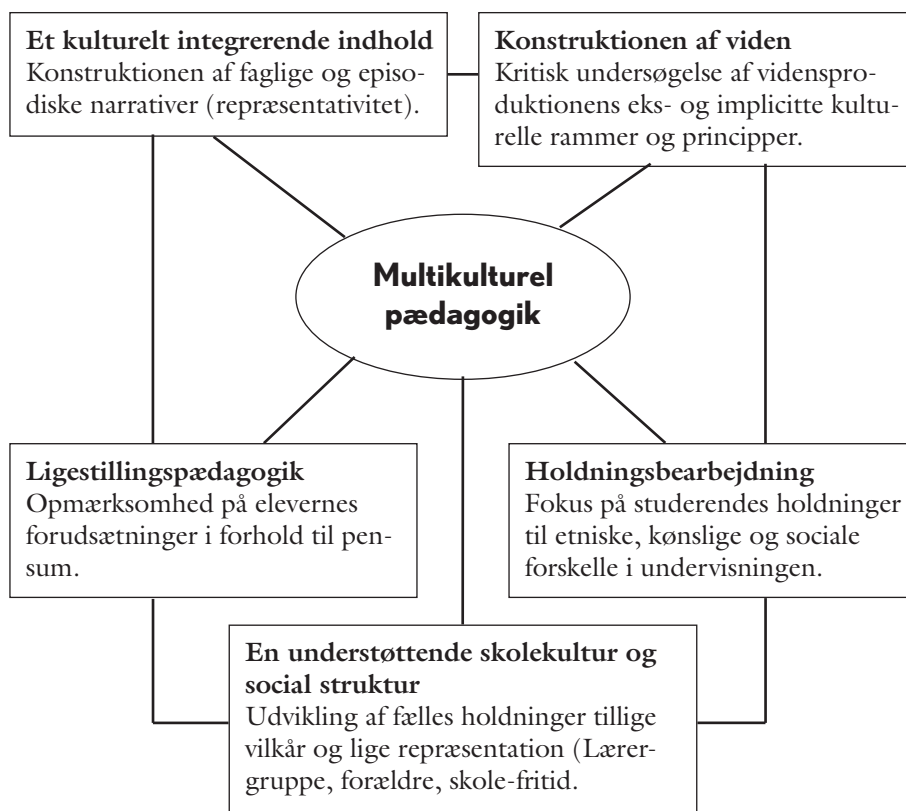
**Et kulturelt integrerende indhold**
Konstruktionen af faglige og episodiske narrativer (repræsentativitet).

**Konstruktionen af viden**
Kritisk undersøgelse af vidensproduktionens eks- og implicitte kulturelle rammer og principper.

**Multikulturel pædagogik**

**Ligestillingspædagogik**
Opmærksomhed på elevernes forudsætninger i forhold til pensum.

**Holdningsbearbejdning**
Fokus på studerendes holdninger til etniske, kønslige og sociale forskelle i undervisningen.

**En understøttende skolekultur og social struktur**
Udvikling af fælles holdninger tillige vilkår og lige repræsentation (Lærergruppe, forældre, skole-fritid.